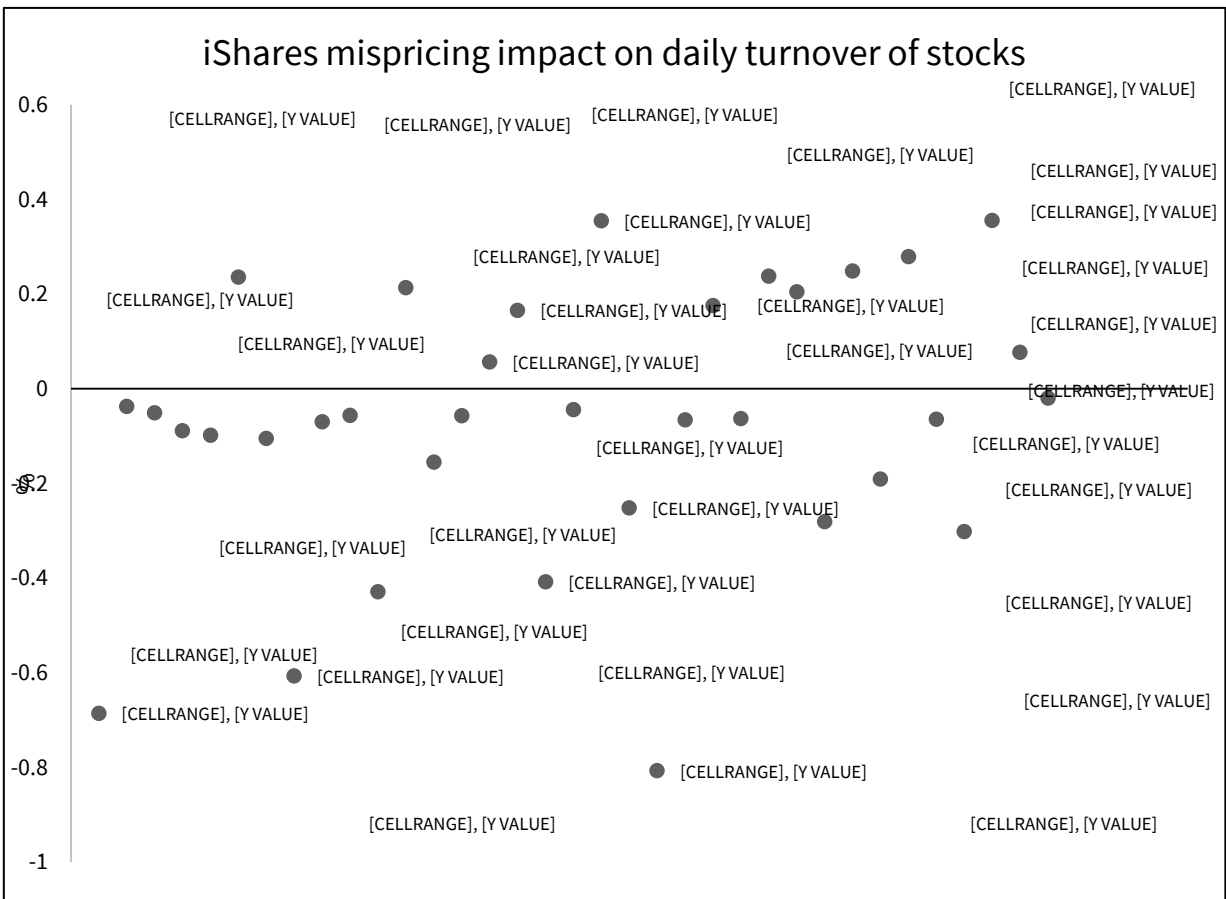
iShares mispricing impact on daily turnover of stocks

0.6
0.4
0.2
0
-0.2
-0.4
-0.6
-0.8
-1

[CELLRANGE], [Y VALUE]
[CELLRANGE], [Y VALUE]
[CELLRANGE], [Y VALUE]
[CELLRANGE], [Y VALUE]
[CELLRANGE], [Y VALUE]
[CELLRANGE], [Y VALUE]
[CELLRANGE], [Y VALUE]
[CELLRANGE], [Y VALUE]
[CELLRANGE], [Y VALUE]
[CELLRANGE], [Y VALUE]
[CELLRANGE], [Y VALUE]
[CELLRANGE], [Y VALUE]
[CELLRANGE], [Y VALUE]
[CELLRANGE], [Y VALUE]
[CELLRANGE], [Y VALUE]
[CELLRANGE], [Y VALUE]
[CELLRANGE], [Y VALUE]
[CELLRANGE], [Y VALUE]
[CELLRANGE], [Y VALUE]
[CELLRANGE], [Y VALUE]
[CELLRANGE], [Y VALUE]
[CELLRANGE], [Y VALUE]
[CELLRANGE], [Y VALUE]
[CELLRANGE], [Y VALUE]
[CELLRANGE], [Y VALUE]
[CELLRANGE], [Y VALUE]
[CELLRANGE], [Y VALUE]
[CELLRANGE], [Y VALUE]
[CELLRANGE], [Y VALUE]
[CELLRANGE], [Y VALUE]
[CELLRANGE], [Y VALUE]
[CELLRANGE], [Y VALUE]
[CELLRANGE], [Y VALUE]
[CELLRANGE], [Y VALUE]
[CELLRANGE], [Y VALUE]